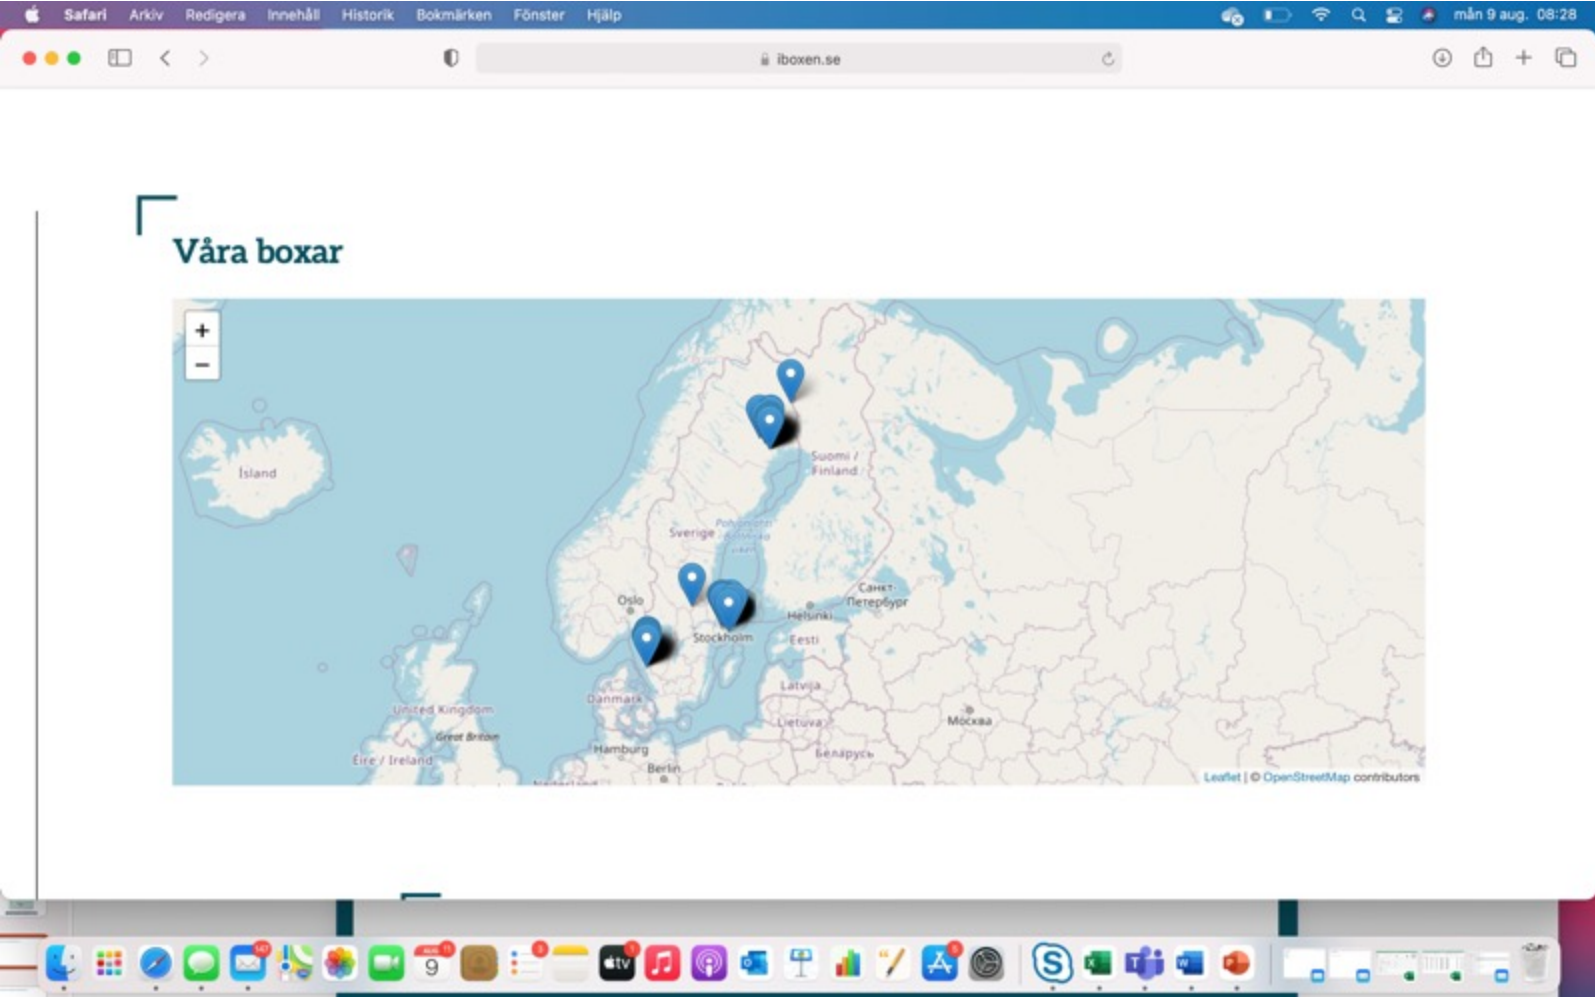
Safari Arkiv Redigera Innehåll Historik Bokmärken Fönster Hjälp

mån 9 aug. 08:28

iboxen.se

Våra boxar

+
−

Ísland

Sverige

Suomi / Finland

Oslo

Stockholm

Helsinki

Санкт-Петербург

Eesti

Latvija

Lietuva

Danmark

United Kingdom

Great Britain

Éire / Ireland

Hamburg

Berlin

Беларусь

Москва

Leaflet | © OpenStreetMap contributors